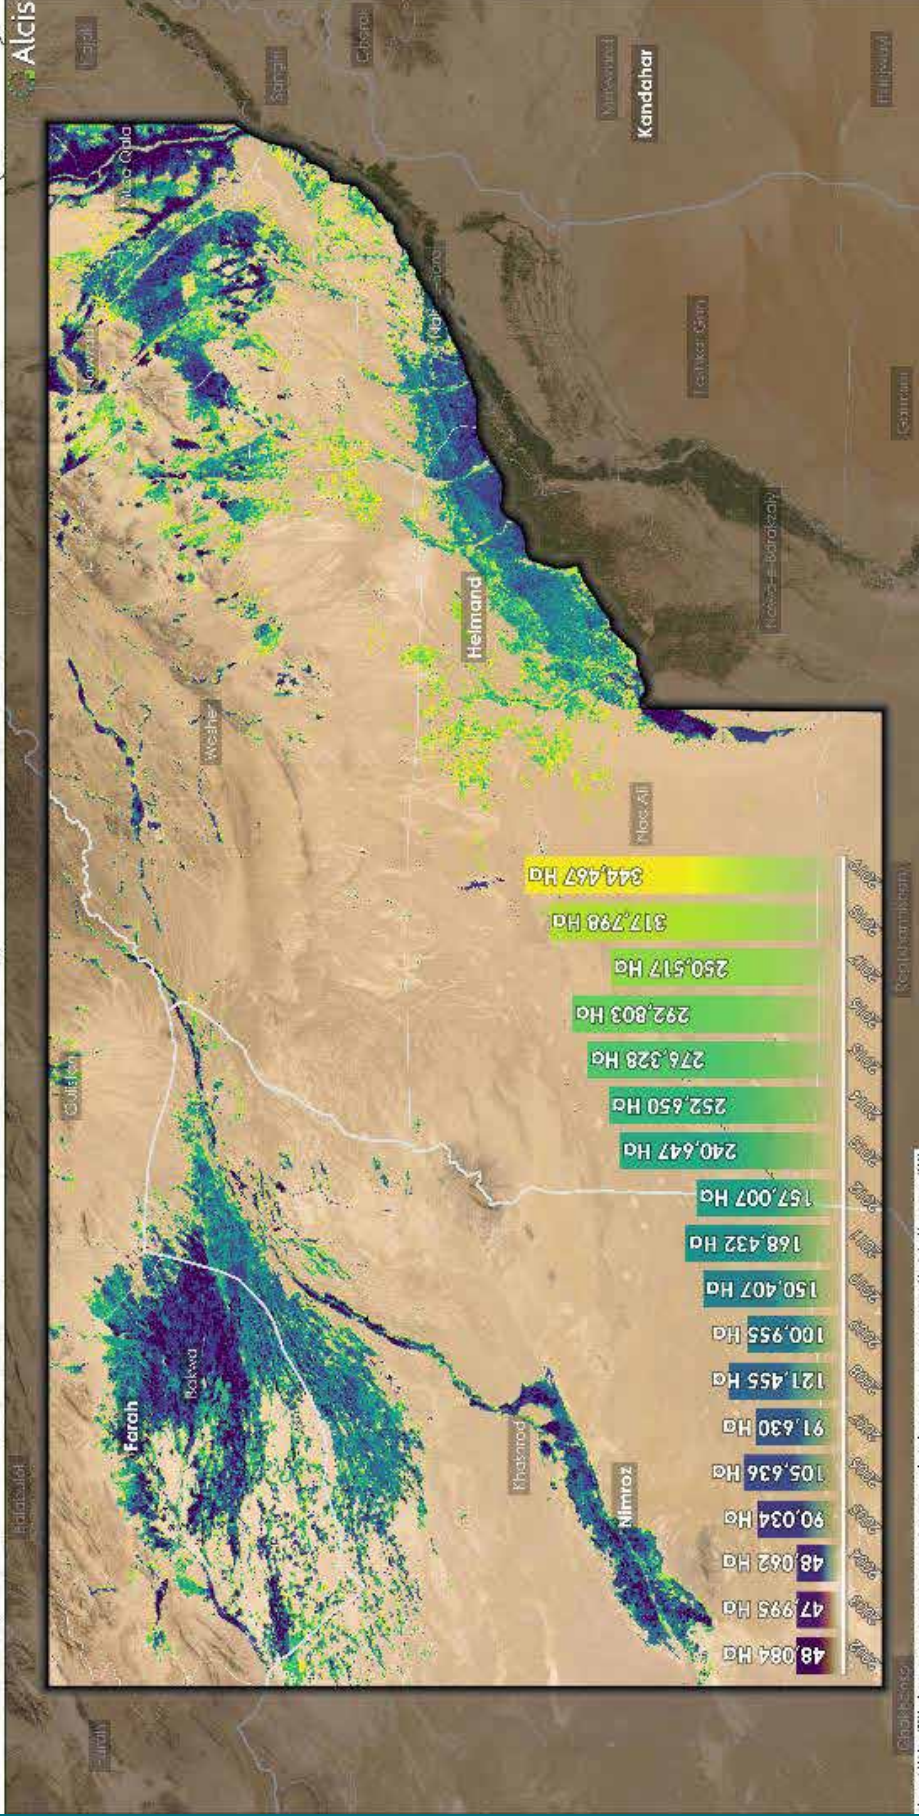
Alcis

Tajab
Sangin
Gereshk
Kandahar
Musa Qala
Nawzad
Nad Ali
Lashkar Gah
Nawa-e-Barakzaiy
Helmand
Washer
Nad Ali
Garmser
Reg
Gulistan
Farah
Bakwa
Khashrod
Nimroz
Balabaluk
Farah
Chakhansur

344,467 Ha
317,798 Ha
250,517 Ha
292,803 Ha
276,328 Ha
252,650 Ha
240,647 Ha
157,007 Ha
168,432 Ha
150,407 Ha
100,955 Ha
121,455 Ha
91,630 Ha
105,636 Ha
90,034 Ha
48,062 Ha
47,995 Ha
48,084 Ha